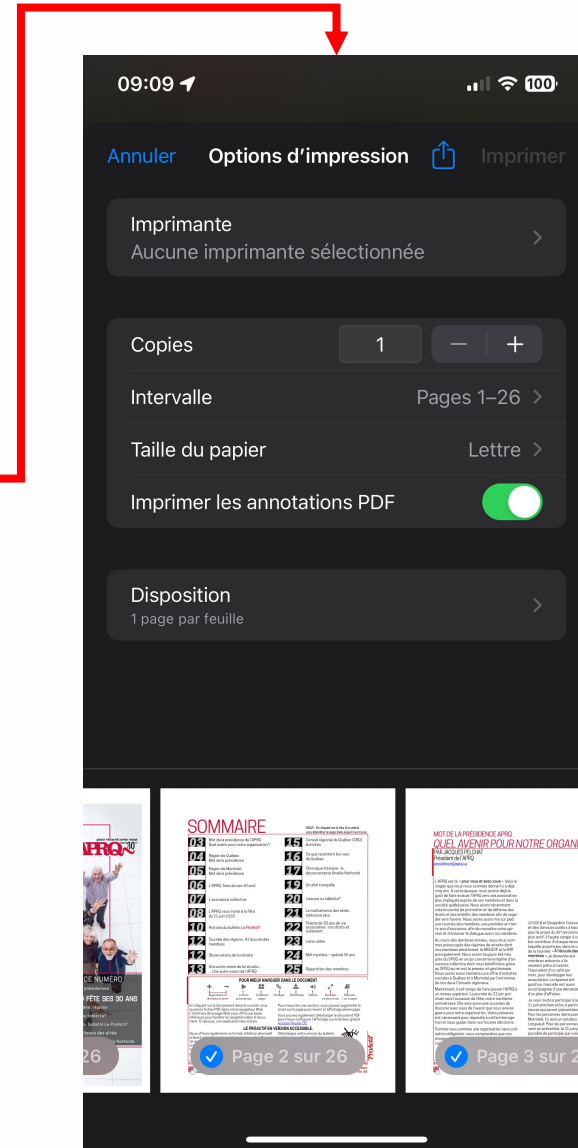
09:09

100

Annuler Options d'impression Imprimer

Imprimante
Aucune imprimante sélectionnée

Copies 1 − +

Intervalle Pages 1–26

Taille du papier Lettre

Imprimer les annotations PDF

Disposition
1 page par feuille

SOMMAIRE

QUEL AVENIR POUR NOTRE ORGANI

Page 2 sur 26

Page 3 sur 2

26